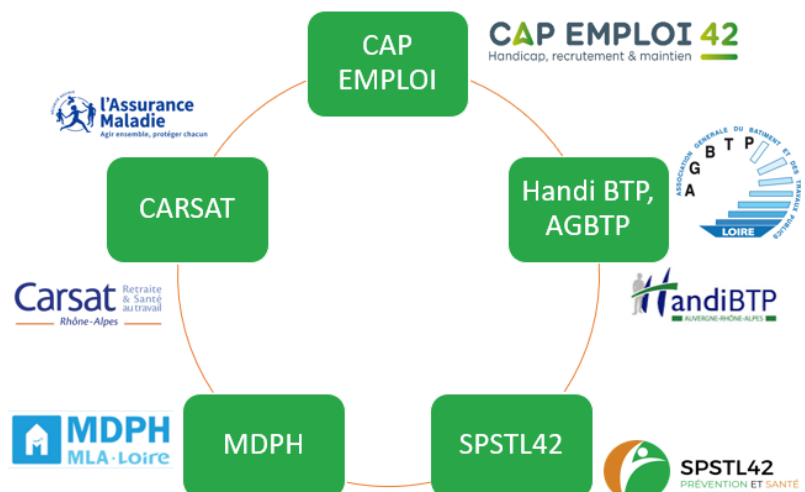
CAP EMPLOI

CAP EMPLOI 42
Handicap, recrutement & maintien

l'Assurance Maladie
Agir ensemble, protéger chacun

CARSAT

Handi BTP, AGBTP

ASSOCIATION GENERALE DU BATIMENT ET DES TRAVAUX PUBLICS
A G B T P
LOIRE

Carsat Retraite & Santé au travail
Rhône-Alpes

HandiBTP
AUVERGNE-RHÔNE-ALPES

MDPH
MLA·Loire

MDPH

SPSTL42

SPSTL42
PRÉVENTION ET SANTÉ